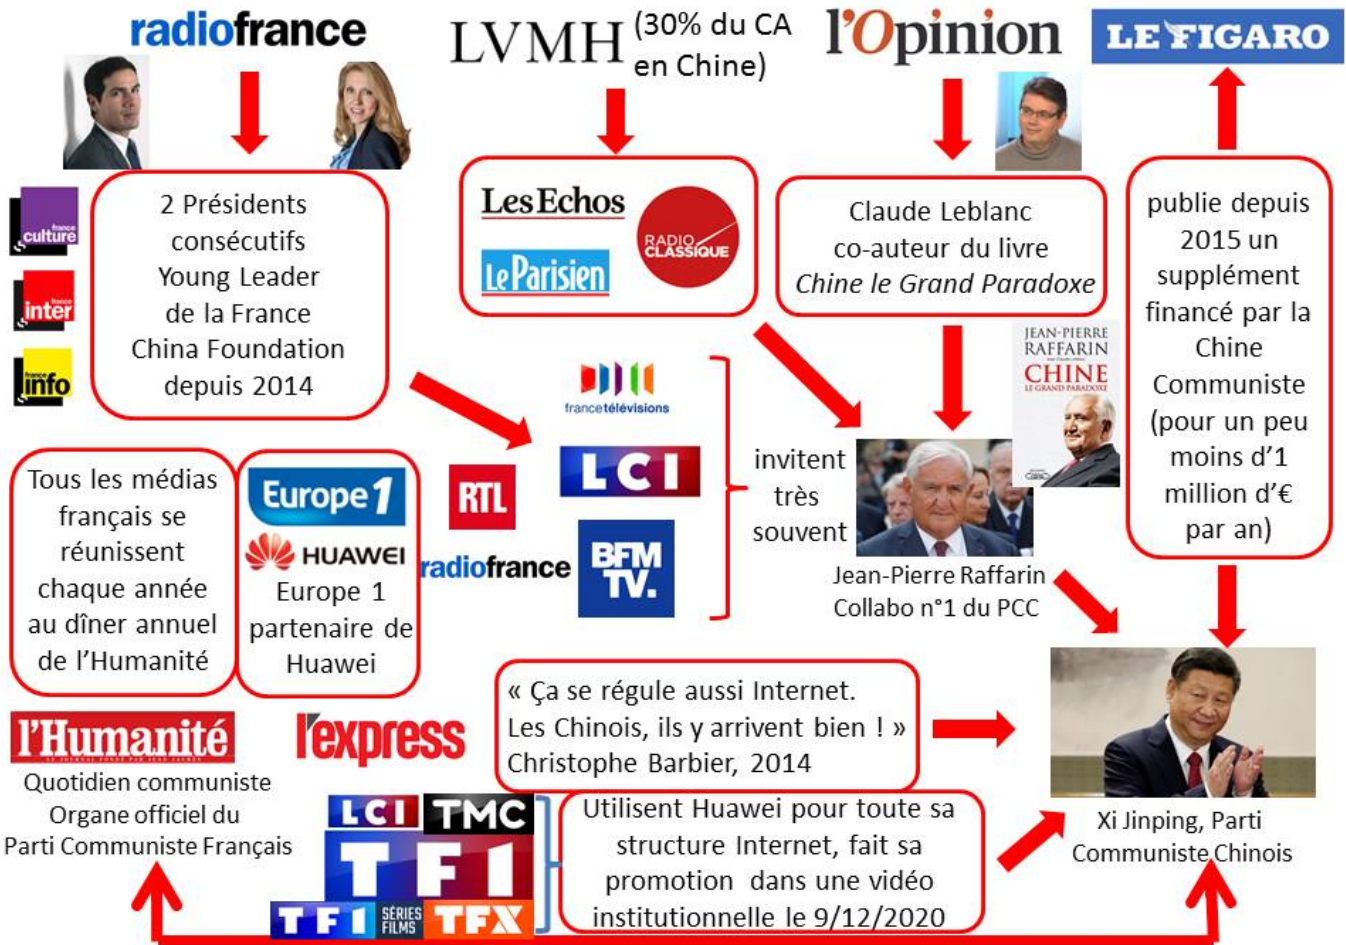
radiofrance

LVMH (30% du CA en Chine)

l'Opinion

LE FIGARO

france culture

france inter

france info

2 Présidents consécutifs Young Leader de la France China Foundation depuis 2014

Les Echos

Le Parisien

RADIO CLASSIQUE

Claude Leblanc co-auteur du livre *Chine le Grand Paradoxe*

JEAN-PIERRE RAFFARIN CHINE LE GRAND PARADOXE

publie depuis 2015 un supplément financé par la Chine Communiste (pour un peu moins d'1 million d'€ par an)

france télévisions

LCI

RTL

BFM TV

radiofrance

invitent très souvent

Jean-Pierre Raffarin Collabo n°1 du PCC

Tous les médias français se réunissent chaque année au dîner annuel de l'Humanité

Europe 1

HUAWEI

Europe 1 partenaire de Huawei

« Ça se régule aussi Internet. Les Chinois, ils y arrivent bien ! » Christophe Barbier, 2014

l'Humanité

l'express

Quotidien communiste Organe officiel du Parti Communiste Français

LCI TMC

TF1

TF1 SÉRIES FILMS TFX

Utilisent Huawei pour toute sa structure Internet, fait sa promotion dans une vidéo institutionnelle le 9/12/2020

Xi Jinping, Parti Communiste Chinois